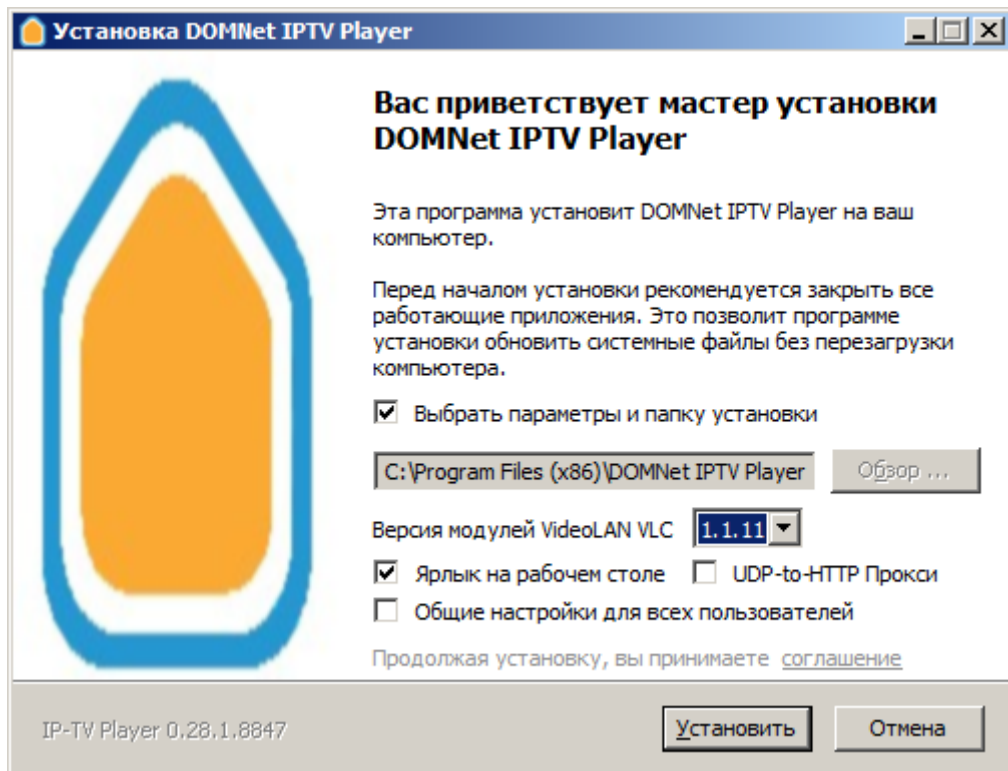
Установка DOMNet IPTV Player

Вас приветствует мастер установки DOMNet IPTV Player

Эта программа установит DOMNet IPTV Player на ваш компьютер.

Перед началом установки рекомендуется закрыть все работающие приложения. Это позволит программе установки обновить системные файлы без перезагрузки компьютера.

☑ Выбрать параметры и папку установки

C:\Program Files (x86)\DOMNet IPTV Player

Обзор ...

Версия модулей VideoLAN VLC 1.1.11

☑ Ярлык на рабочем столе ☐ UDP-to-HTTP Прокси

☐ Общие настройки для всех пользователей

Продолжая установку, вы принимаете соглашение

IP-TV Player 0.28.1.8847

Установить

Отмена